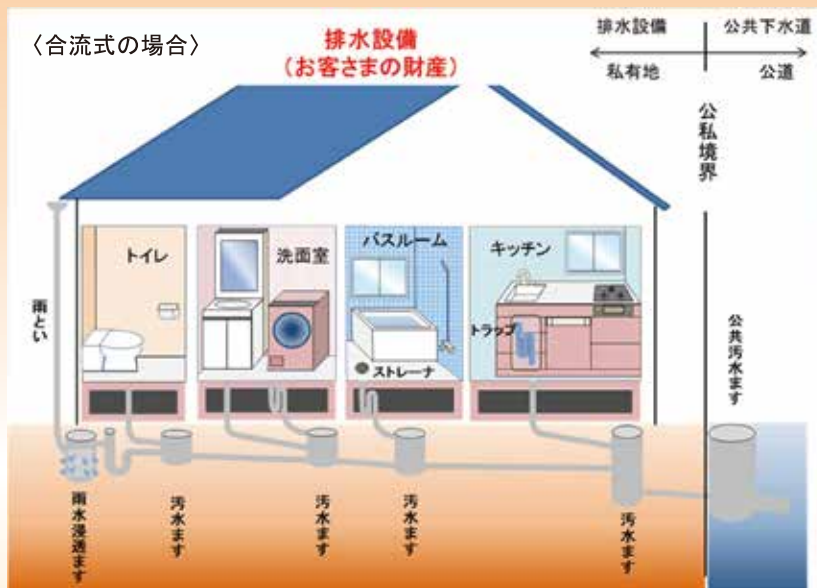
〈合流式の場合〉

排水設備
（お客さまの財産）

排水設備
私有地

公共下水道
公道

公私境界

トイレ

洗面室

バスルーム

キッチン

雨とい

トラップ

ストレーナ

公共汚水ます

雨水浸透ます

汚水ます

汚水ます

汚水ます

汚水ます